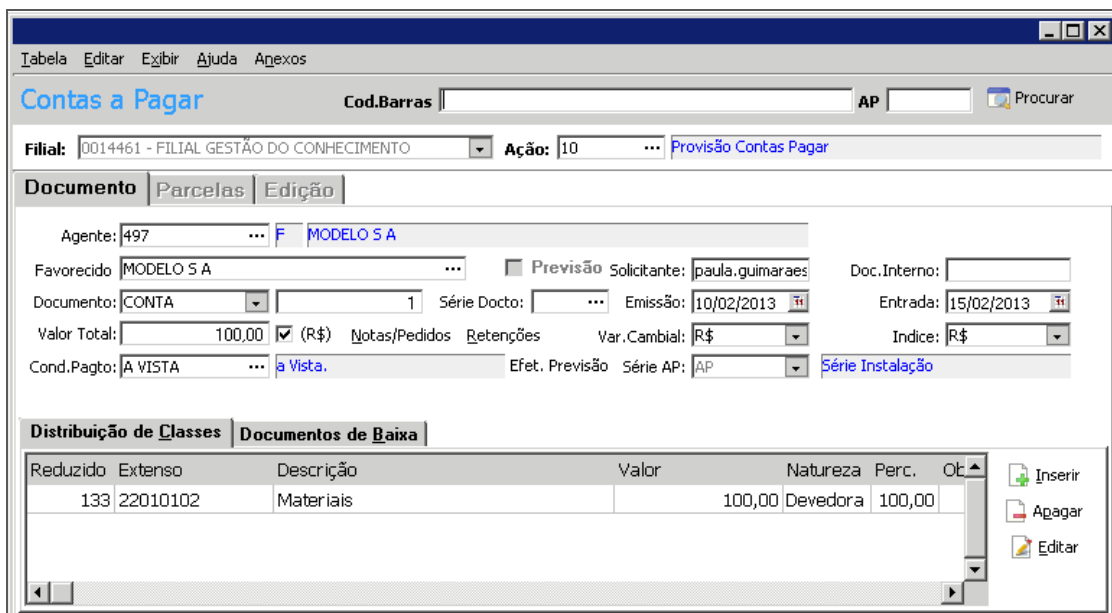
Tabela Editar Exibir Ajuda Anexos

Contas a Pagar Cod.Barras AP Procurar

Filial: 0014461 - FILIAL GESTÃO DO CONHECIMENTO Ação: 10 Provisão Contas Pagar

Documento Parcelas Edição

Agente: 497 F MODELO S A

Favorecido MODELO S A Previsão Solicitante: paula.guimaraes Doc.Interno:

Documento: CONTA 1 Série Docto: Emissão: 10/02/2013 Entrada: 15/02/2013

Valor Total: 100,00 (R$) Notas/Pedidos Retenções Var.Cambial: R$ Indice: R$

Cond.Pagto: A VISTA a Vista. Efet. Previsão Série AP: AP Série Instalação

Distribuição de Classes Documentos de Baixa

| Reduzido | Extenso | Descrição | Valor | Natureza | Perc. | Ob |
|---|---|---|---|---|---|---|
| 133 | 22010102 | Materiais | 100,00 | Devedora | 100,00 | |

Inserir
Apagar
Editar